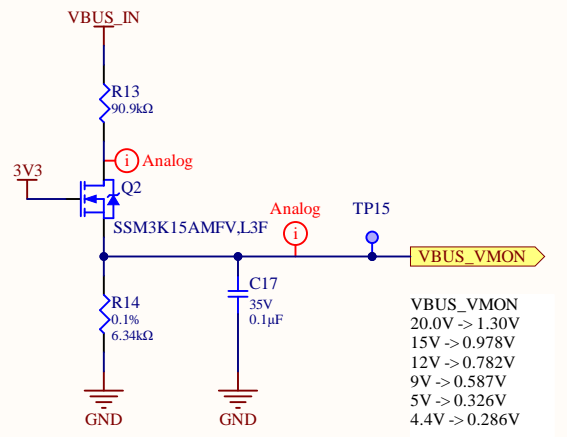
VBUS_IN

R13
90.9kΩ

i Analog

3V3

Q2

SSM3K15AMFV,L3F

Analog
i

TP15

VBUS_VMON

R14
0.1%
6.34kΩ

C17
35V
0.1µF

GND

GND

VBUS_VMON
20.0V -> 1.30V
15V -> 0.978V
12V -> 0.782V
9V -> 0.587V
5V -> 0.326V
4.4V -> 0.286V